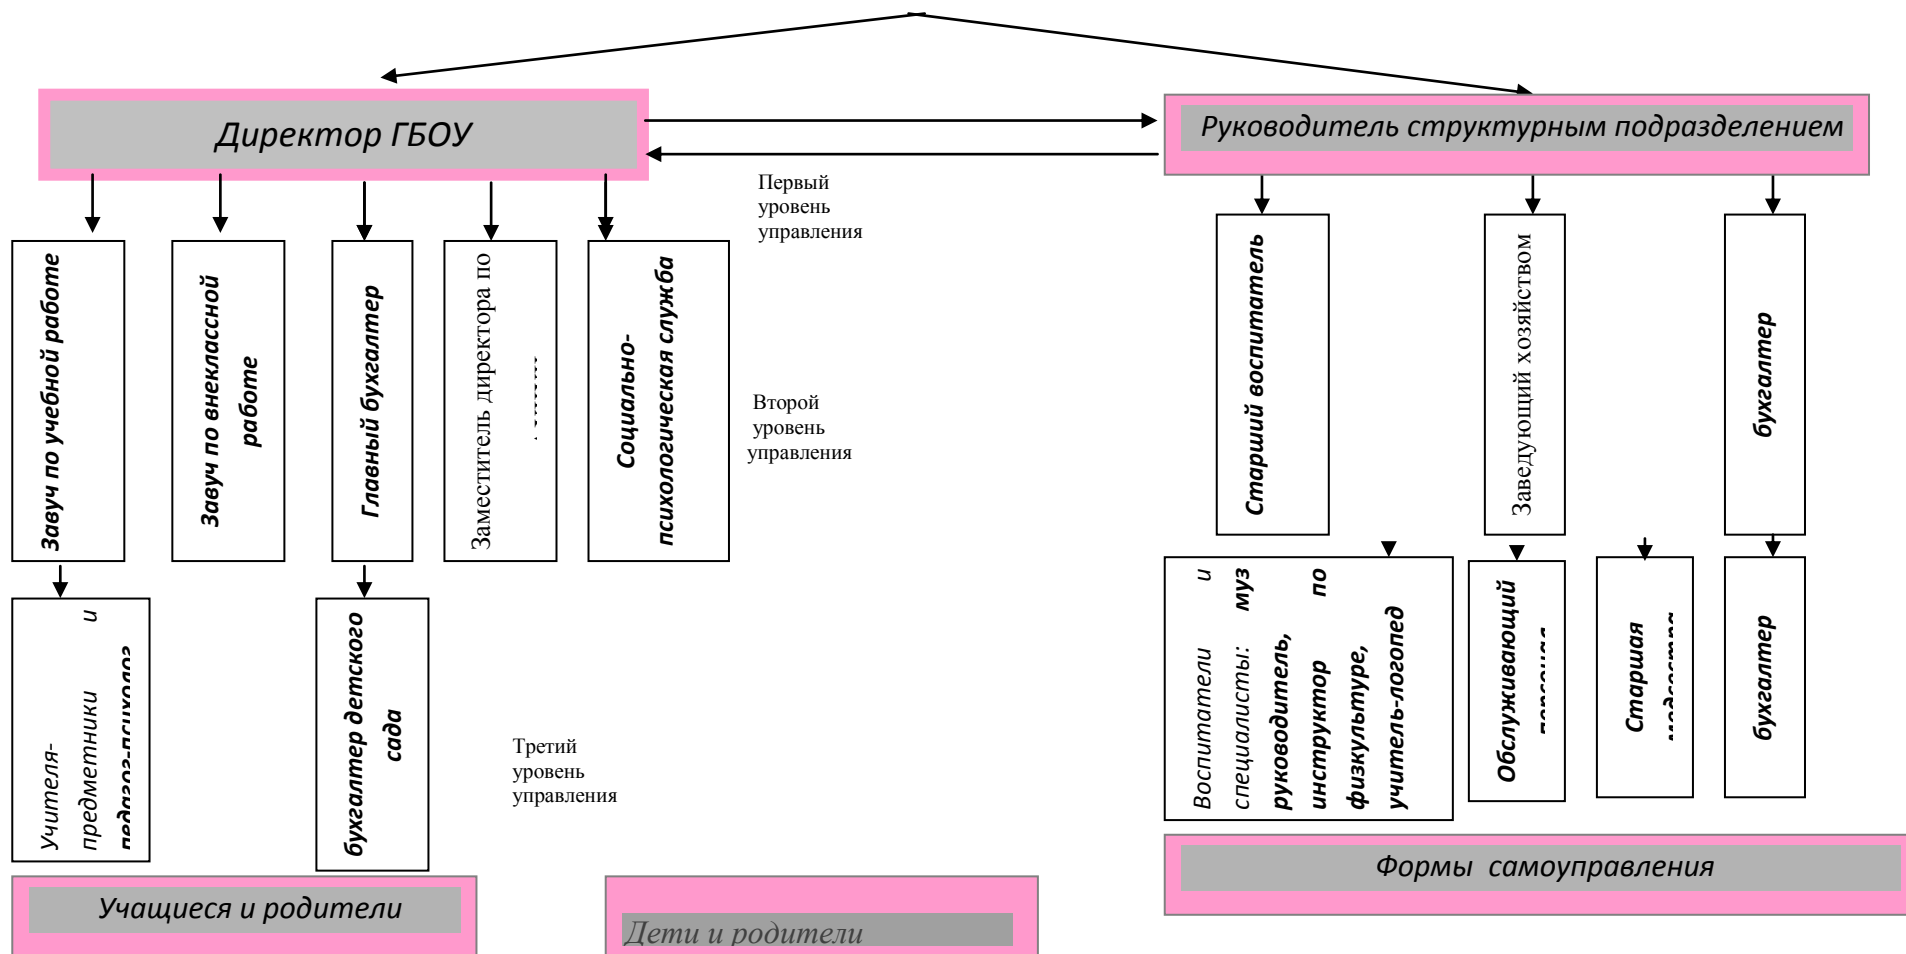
Директор ГБОУ

Руководитель структурным подразделением

Первый уровень управления

Завуч по учебной работе

Завуч по внеклассной работе

Главный бухгалтер

Заместитель директора по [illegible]

Социально-психологическая служба

Второй уровень управления

Старший воспитатель

Заведующий хозяйством

бухгалтер

Учителя-предметники и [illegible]

бухгалтер детского сада

Третий уровень управления

Воспитатели и специалисты: муз руководитель, инструктор по физкультуре, учитель-логопед

Обслуживающий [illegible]

Старшая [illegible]

бухгалтер

Формы самоуправления

Учащиеся и родители

Дети и родители